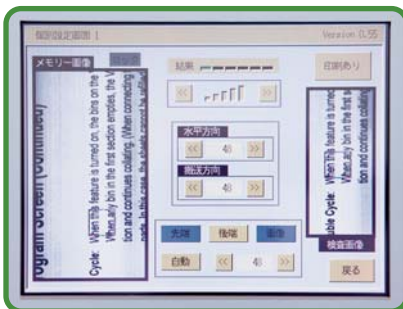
個別設定画面 1

Version 0.55

メモリー画像

結果

印刷あり

<<

>>

水平方向

<<

48

>>

搬送方向

<<

48

>>

先頭

後端

画像

自動

<<

48

>>

検査画像

戻る

rogram Screen (continued)

Cycle: When this feature is turned on, the bins on the When any bin in the first section empties, the tion and continues collating. When connecting

uble Cycle: When this feature is turned When any bin in the first se tion and continues coll